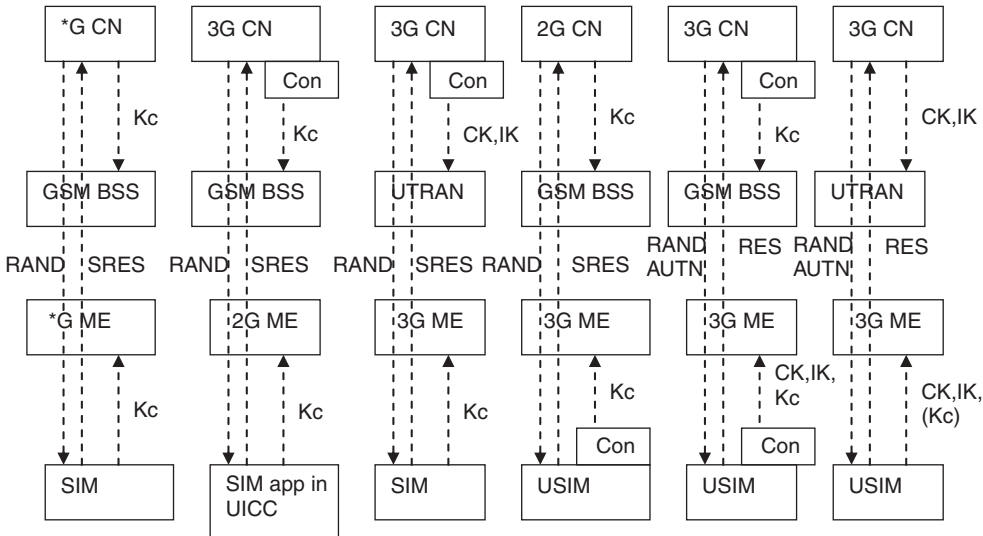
*G CN
Kc
GSM BSS
RAND SRES
*G ME
Kc
SIM

3G CN
Con
Kc
GSM BSS
RAND SRES
2G ME
Kc
SIM app in UICC

3G CN
Con
CK,IK
UTRAN
RAND SRES
3G ME
Kc
SIM

2G CN
Kc
GSM BSS
RAND SRES
3G ME
Kc
Con
USIM

3G CN
Con
Kc
GSM BSS
RAND AUTN RES
3G ME
CK,IK, Kc
Con
USIM

3G CN
CK,IK
UTRAN
RAND AUTN RES
3G ME
CK,IK, (Kc)
USIM